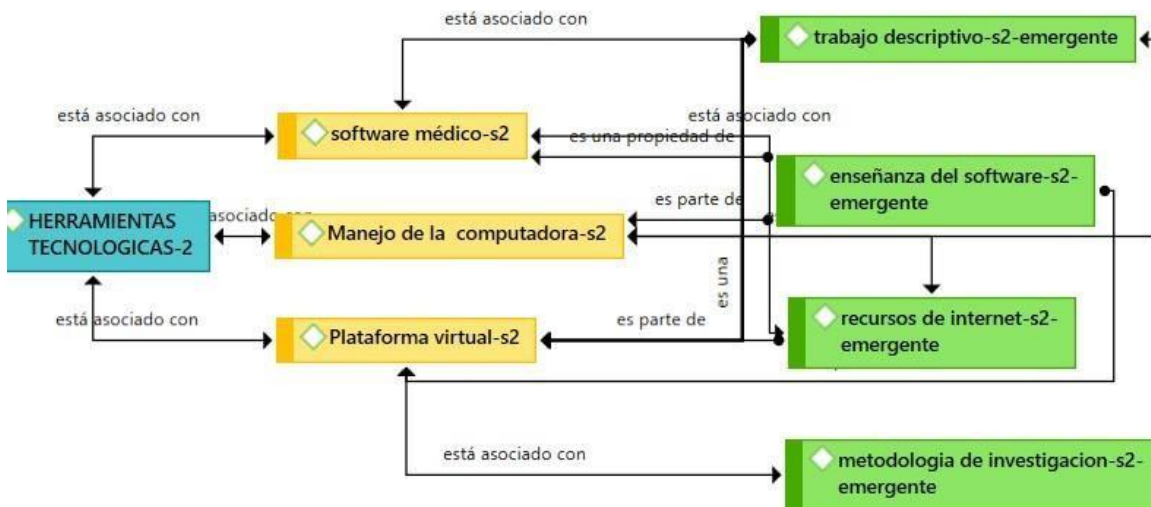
está asociado con

trabajo descriptivo-s2-emergente

está asociado con

software médico-s2

está asociado con

es una propiedad de

enseñanza del software-s2-emergente

HERRAMIENTAS TECNOLOGICAS-2

asociado con

Manejo de la computadora-s2

es parte de

es una

recursos de internet-s2-emergente

está asociado con

Plataforma virtual-s2

es parte de

está asociado con

metodologia de investigacion-s2-emergente